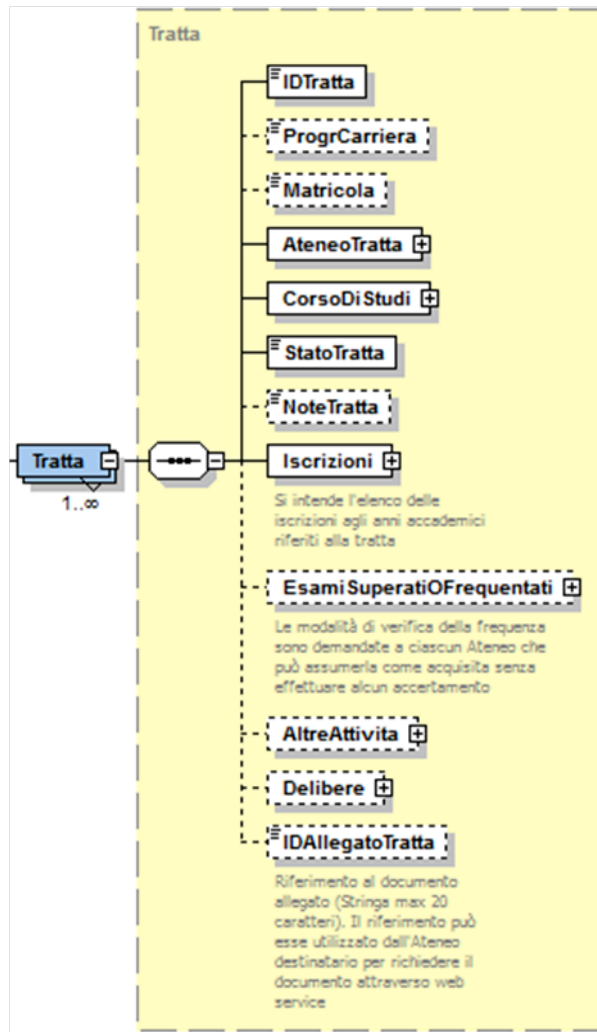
Tratta

Tratta

1..∞

IDTratta

ProgrCarriera

Matricola

AteneoTratta

CorsoDiStudi

StatoTratta

NoteTratta

Iscrizioni

Si intende l'elenco delle iscrizioni agli anni accademici riferiti alla tratta

EsamiSuperatiOFrequentati

Le modalità di verifica della frequenza sono demandate a ciascun Ateneo che può assumerla come acquisita senza effettuare alcun accertamento

AltreAttivita

Delibere

IDAllegatoTratta

Riferimento al documento allegato (Stringa max 20 caratteri). Il riferimento può esse utilizzato dall'Ateneo destinatario per richiedere il documento attraverso web service